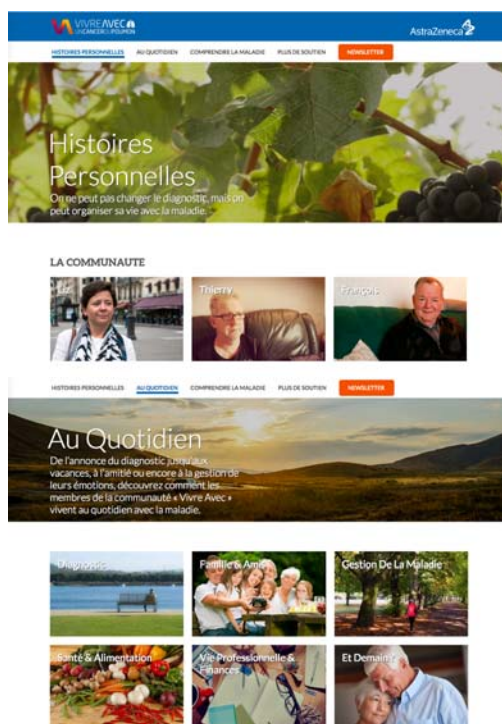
VIVRE AVEC
UN CANCER DU POUMON

AstraZeneca

HISTOIRES PERSONNELLES AU QUOTIDIEN COMPRENDRE LA MALADIE PLUS DE SOUTIEN NEWSLETTER

Histoires Personnelles
On ne peut pas changer le diagnostic, mais on peut organiser sa vie avec la maladie.

LA COMMUNAUTE

Liz

Thierry

François

HISTOIRES PERSONNELLES AU QUOTIDIEN COMPRENDRE LA MALADIE PLUS DE SOUTIEN NEWSLETTER

Au Quotidien
De l'annonce du diagnostic jusqu'aux vacances, à l'amitié ou encore à la gestion de leurs émotions, découvrez comment les membres de la communauté « Vivre Avec » vivent au quotidien avec la maladie.

Diagnostic

Famille & Amis

Gestion De La Maladie

Santé & Alimentation

Vie Professionnelle & Finances

Et Demain